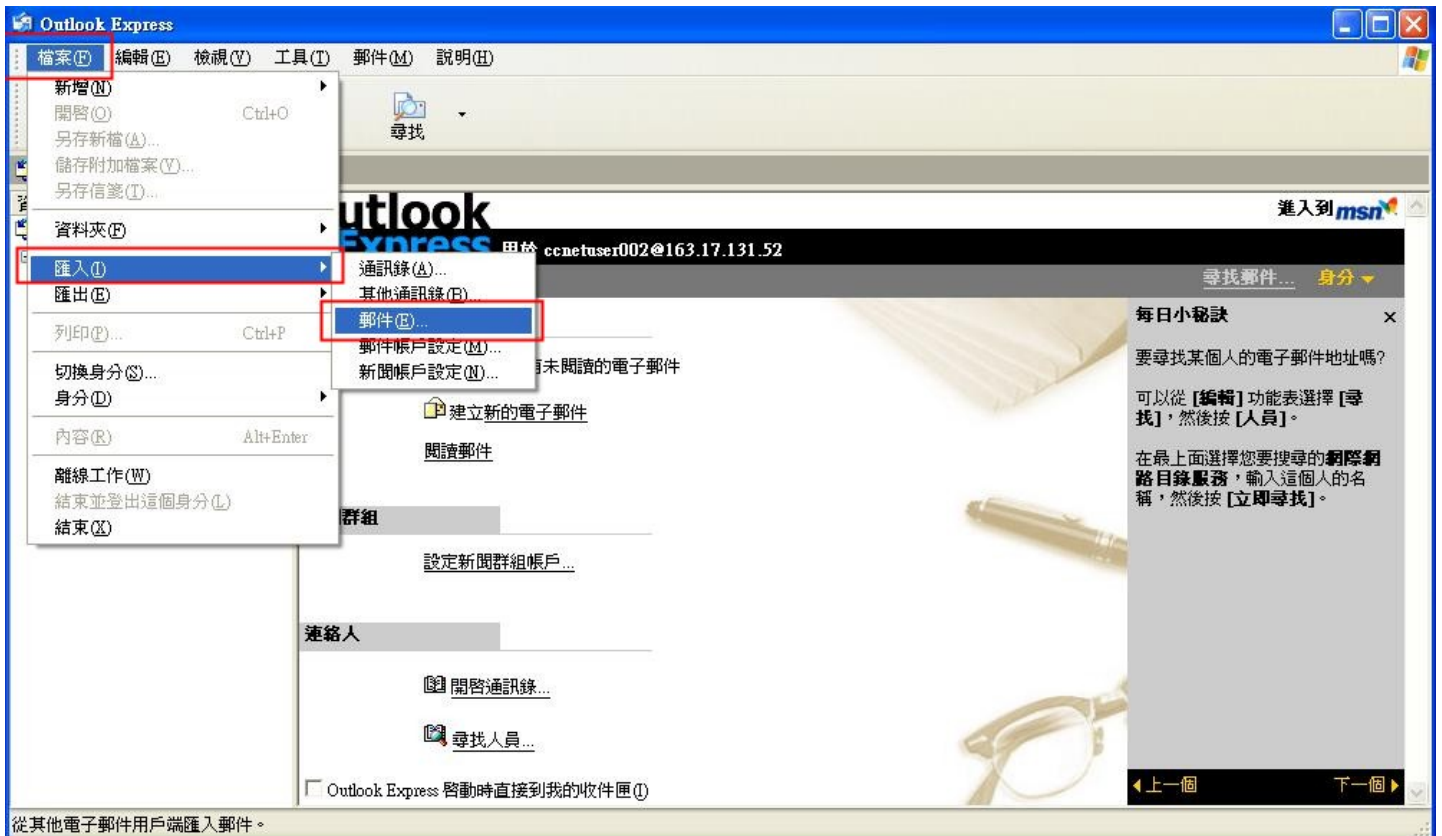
Outlook Express

檔案(F) 編輯(E) 檢視(V) 工具(T) 郵件(M) 說明(H)

新增(N)
開啟(O) Ctrl+O
另存新檔(A)...
儲存附加檔案(V)...
另存信箋(T)...
資料夾(F)
匯入(I)
匯出(E)
列印(P)... Ctrl+P
切換身分(S)...
身分(D)
內容(R) Alt+Enter
離線工作(W)
結束並登出這個身分(L)
結束(X)

通訊錄(A)...
其他通訊錄(B)...
郵件(E)...
郵件帳戶設定(M)...
新聞帳戶設定(N)...

尋找

utlook
Express 用於 ccnetuser002@163.17.131.52

進入到msn

尋找郵件... 身分

有未閱讀的電子郵件
建立新的電子郵件
閱讀郵件

群組
設定新聞群組帳戶...

連絡人
開啟通訊錄...
尋找人員...

Outlook Express 啟動時直接到我的收件匣(I)

每日小秘訣
要尋找某個人的電子郵件地址嗎?
可以從 [編輯] 功能表選擇 [尋找],然後按 [人員]。
在最上面選擇您要搜尋的網際網路目錄服務,輸入這個人的名稱,然後按 [立即尋找]。

上一個 下一個

從其他電子郵件用戶端匯入郵件。